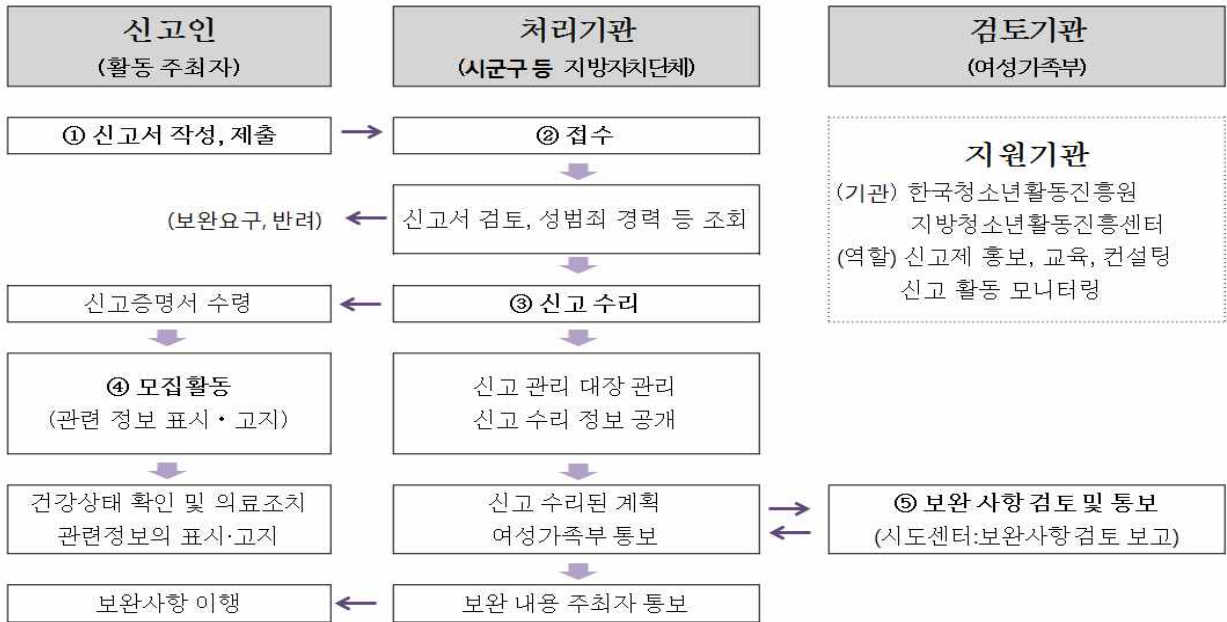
신고인
(활동 주최자)

처리기관
(시군구 등 지방자치단체)

검토기관
(여성가족부)

① 신고서 작성, 제출

② 접수

지원기관
(기관) 한국청소년활동진흥원
지방청소년활동진흥센터
(역할) 신고제 홍보, 교육, 컨설팅
신고 활동 모니터링

(보완요구, 반려)

신고서 검토, 성범죄 경력 등 조회

신고증명서 수령

③ 신고 수리

④ 모집활동
(관련 정보 표시 · 고지)

신고 관리 대장 관리
신고 수리 정보 공개

건강상태 확인 및 의료조치
관련정보의 표시·고지

신고 수리된 계획
여성가족부 통보

⑤ 보완 사항 검토 및 통보
(시도센터:보완사항검토 보고)

보완사항 이행

보완 내용 주최자 통보